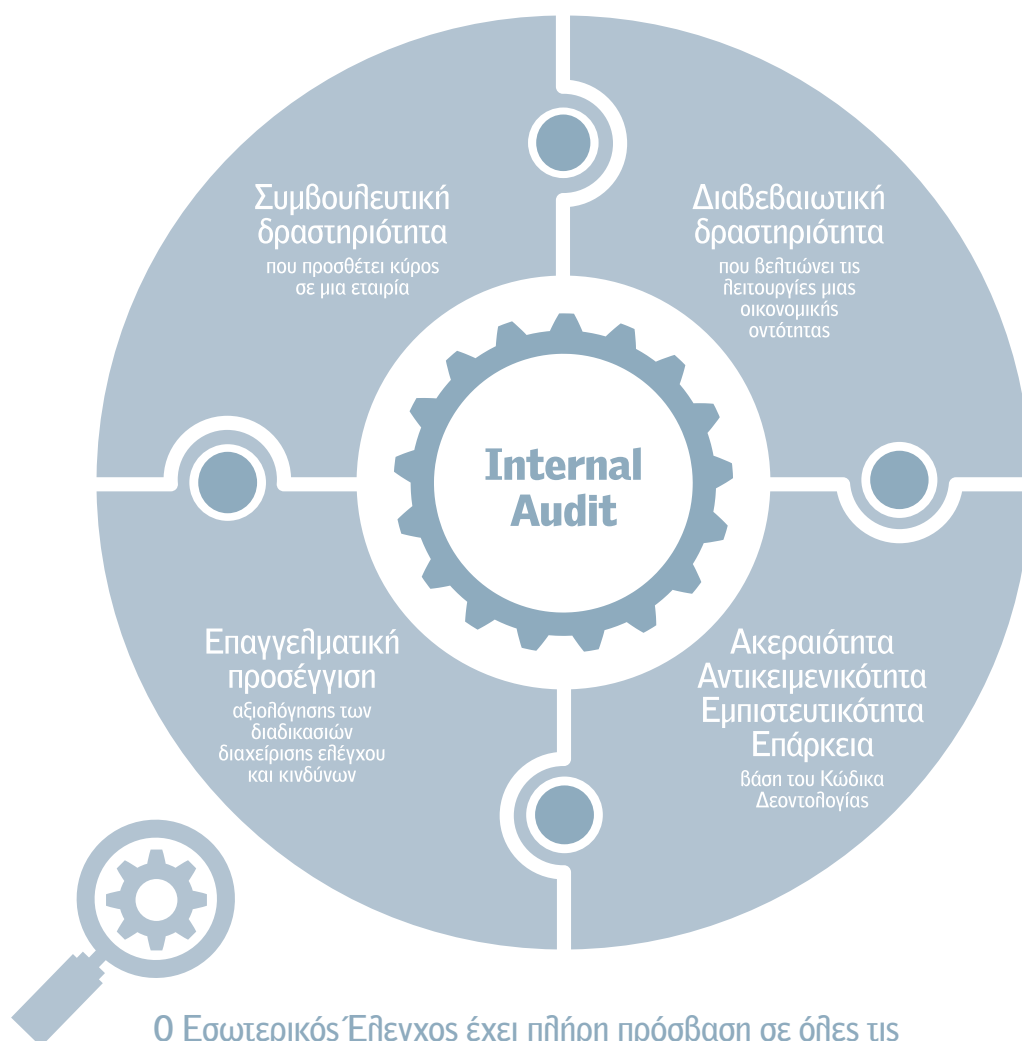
Συμβουλευτική δραστηριότητα
που προσθέτει κύρος σε μια εταιρία

Διαβεβαιωτική δραστηριότητα
που βελτιώνει τις λειτουργίες μιας οικονομικής οντότητας

Internal Audit

Επαγγελματική προσέγγιση
αξιολόγησης των διαδικασιών διαχείρισης ελέγχου και κινδύνων

Ακεραιότητα
Αντικειμενικότητα
Εμπιστευτικότητα
Επάρκεια
βάση του Κώδικα Δεοντολογίας

Ο Εσωτερικός Έλεγχος έχει πλήρη πρόσβαση σε όλες τις